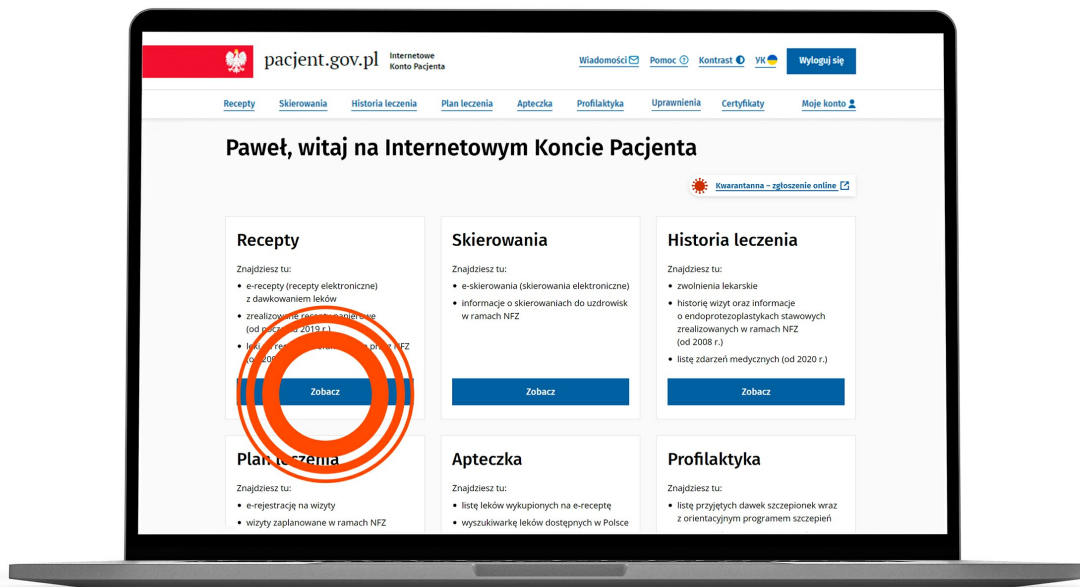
pacjent.gov.pl Internetowe Konto Pacjenta

Wiadomości Pomoc Kontrast YK Wyloguj się

Recepty Skierowania Historia leczenia Plan leczenia Apteczka Profilaktyka Uprawnienia Certyfikaty Moje konto

Paweł, witaj na Internetowym Koncie Pacjenta

Kwarantanna – zgłoszenie online

Recepty

Znajdziesz tu:

- e-recepty (recepty elektroniczne) z dawkowaniem leków
- zrealizowane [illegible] papierowe (od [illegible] 2019 r.)
- le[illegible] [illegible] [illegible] NFZ (od 20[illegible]

Zobacz

Skierowania

Znajdziesz tu:

- e-skierowania (skierowania elektroniczne)
- informacje o skierowaniach do uzdrowisk w ramach NFZ

Zobacz

Historia leczenia

Znajdziesz tu:

- zwolnienia lekarskie
- historię wizyt oraz informacje o endoprotezoplastykach stawowych zrealizowanych w ramach NFZ (od 2008 r.)
- listę zdarzeń medycznych (od 2020 r.)

Zobacz

Plan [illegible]

Znajdziesz tu:

- e-rejestrację na wizyty
- wizyty zaplanowane w ramach NFZ

Apteczka

Znajdziesz tu:

- listę leków wykupionych na e-receptę
- wyszukiwarkę leków dostępnych w Polsce

Profilaktyka

Znajdziesz tu:

- listę przyjętych dawek szczepionek wraz z orientacyjnym programem szczepień